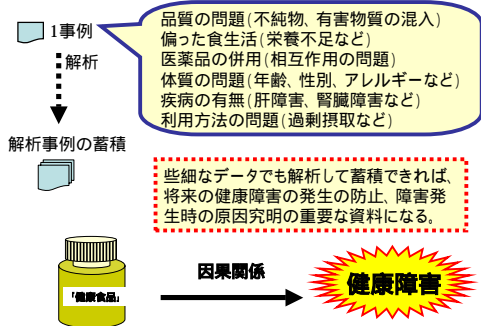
1事例

解析

解析事例の蓄積

品質の問題（不純物、有害物質の混入）
偏った食生活（栄養不足など）
医薬品の併用（相互作用の問題）
体質の問題（年齢、性別、アレルギーなど）
疾病の有無（肝障害、腎臓障害など）
利用方法の問題（過剰摂取など）

些細なデータでも解析して蓄積できれば、将来の健康障害の発生の防止、障害発生時の原因究明の重要な資料になる。

「健康食品」

因果関係

健康障害